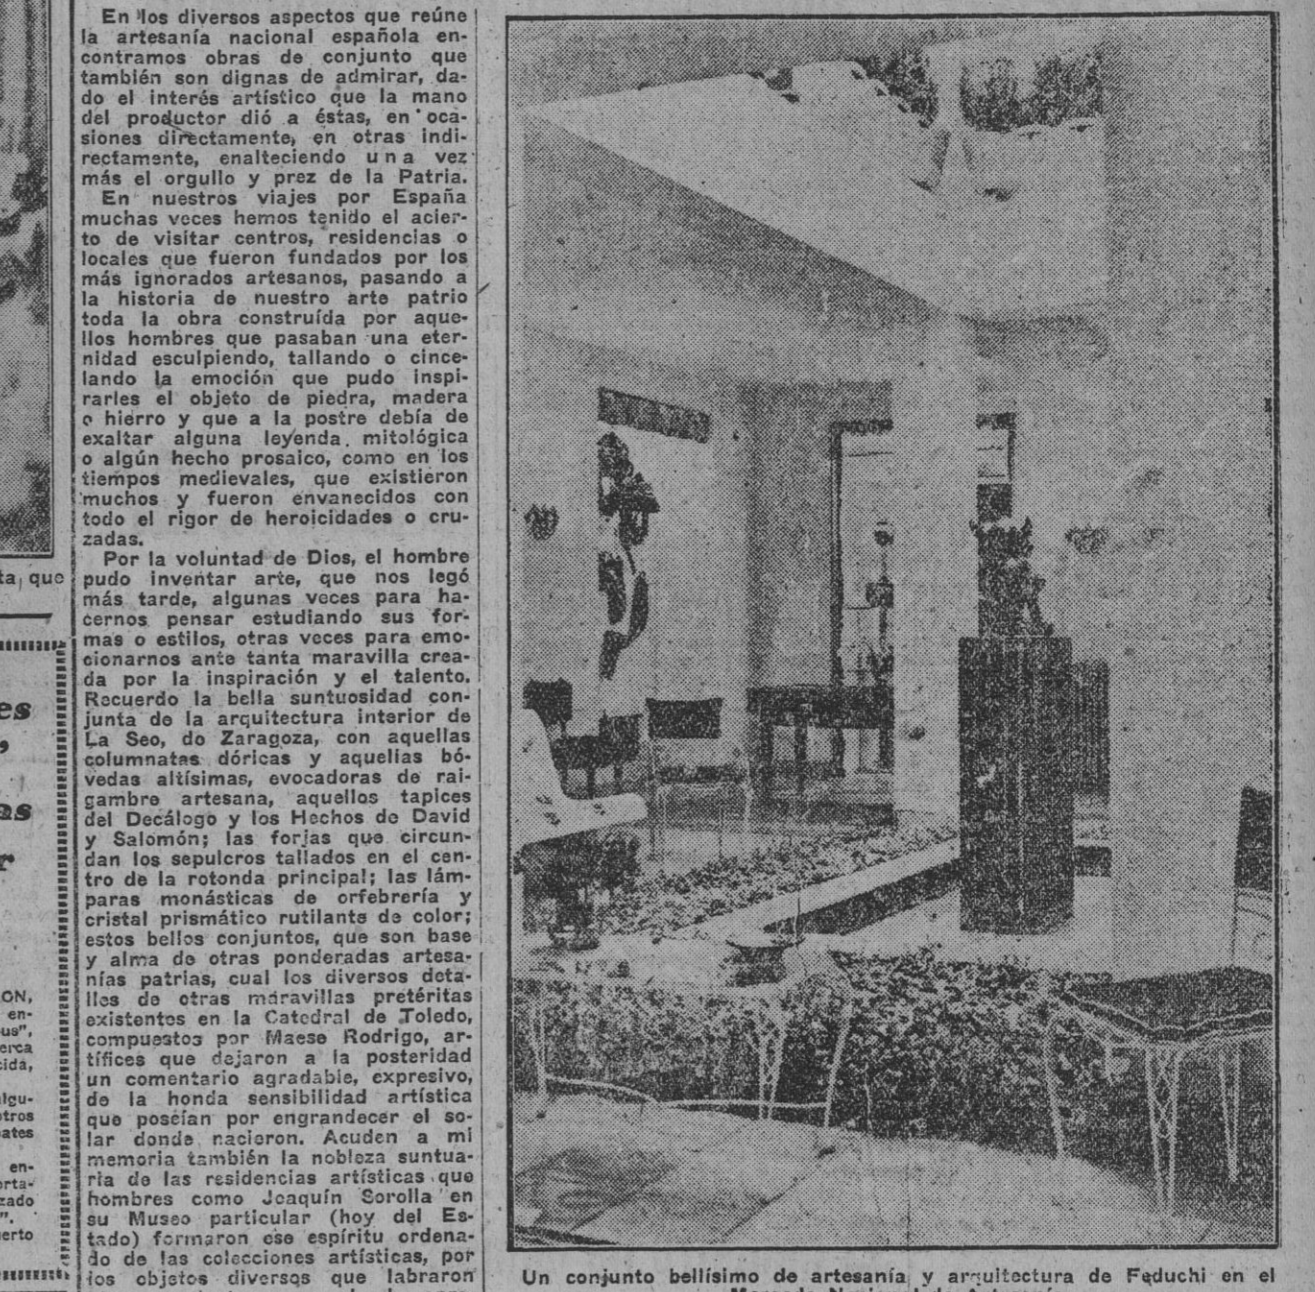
ta, que

es
,
as
r

ON,
en-
us",
erca
cida,

Algu-
otros
ates

en-
rta-
zado
".
erto

En los diversos aspectos que reúne la artesanía nacional española encontramos obras de conjunto que también son dignas de admirar, dado el interés artístico que la mano del productor dió a éstas, en ocasiones directamente, en otras indirectamente, enalteciendo una vez más el orgullo y prez de la Patria.

En nuestros viajes por España muchas veces hemos tenido el acierto de visitar centros, residencias o locales que fueron fundados por los más ignorados artesanos, pasando a la historia de nuestro arte patrio toda la obra construída por aquellos hombres que pasaban una eternidad esculpiendo, tallando o cincelando la emoción que pudo inspirarles el objeto de piedra, madera o hierro y que a la postre debía de exaltar alguna leyenda mitológica o algún hecho prosaico, como en los tiempos medievales, que existieron muchos y fueron envanecidos con todo el rigor de heroicidades o cruzadas.

Por la voluntad de Dios, el hombre pudo inventar arte, que nos legó más tarde, algunas veces para hacernos pensar estudiando sus formas o estilos, otras veces para emocionarnos ante tanta maravilla creada por la inspiración y el talento. Recuerdo la bella suntuosidad conjunta de la arquitectura interior de La Seo, do Zaragoza, con aquellas columnatas dóricas y aquellas bóvedas altísimas, evocadoras de raigambre artesana, aquellos tapices del Decálogo y los Hechos de David y Salomón; las forjas que circundan los sepulcros tallados en el centro de la rotonda principal; las lámparas monásticas de orfebrería y cristal prismático rutilante de color; estos bellos conjuntos, que son base y alma de otras ponderadas artesanías patrias, cual los diversos detalles de otras maravillas pretéritas existentes en la Catedral de Toledo, compuestos por Maese Rodrigo, artífices que dejaron a la posteridad un comentario agradable, expresivo, de la honda sensibilidad artística que poseían por engrandecer el solar donde nacieron. Acuden a mi memoria también la nobleza suntuaria de las residencias artísticas que hombres como Joaquín Sorolla en su Museo particular (hoy del Estado) formaron ese espíritu ordenado de las colecciones artísticas, por los objetos diversos que labraron

Un conjunto bellísimo de artesanía y arquitectura de Feduchi en el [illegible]